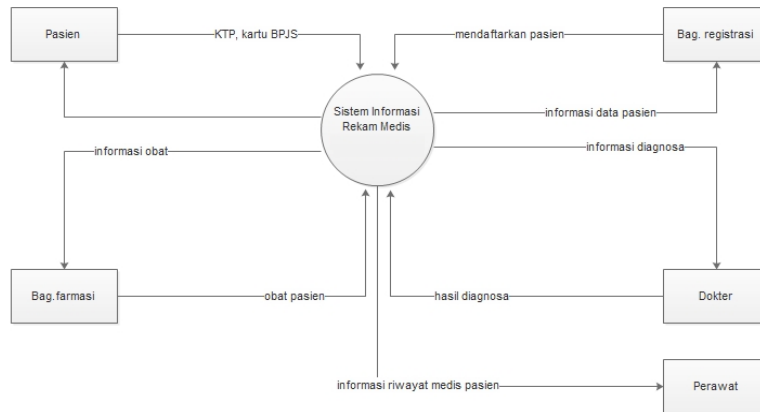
Pasien

KTP, kartu BPJS

mendaftarkan pasien

Bag. registrasi

Sistem Informasi Rekam Medis

informasi data pasien

informasi obat

informasi diagnosa

Bag.farmasi

obat pasien

hasil diagnosa

Dokter

informasi riwayat medis pasien

Perawat